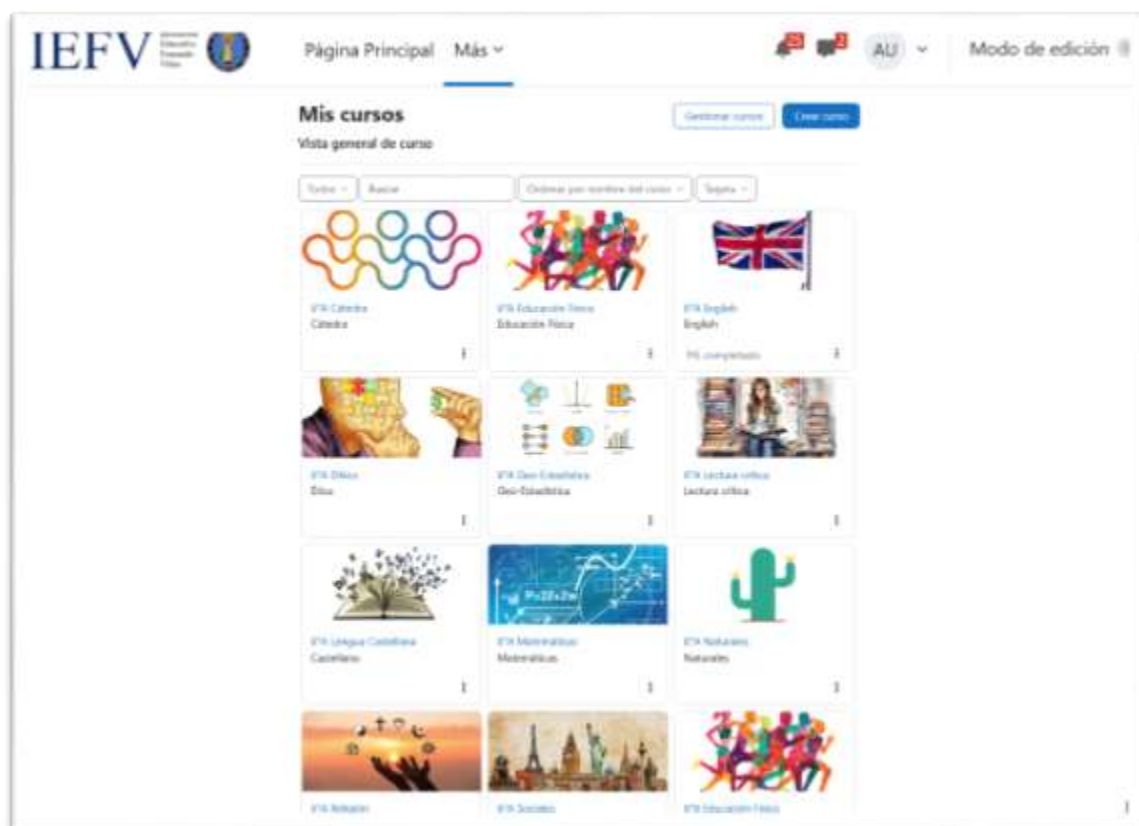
IEFV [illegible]

Página Principal Más

AU

Modo de edición

Mis cursos

Vista general de curso

Gestionar cursos

Crear curso

Todos

Buscar

Ordenar por nombre del curso

Tarjeta

6°A Cátedra
Cátedra

6°A Educación Física
Educación Física

6°A English
English
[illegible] completado

6°A Ética
Ética

6°A Geo-Estadística
Geo-Estadística

6°A Lectura crítica
Lectura crítica

6°A Lengua Castellana
Castellano

6°A Matemáticas
Matemáticas

6°A Naturales
Naturales

6°A Religión

6°A Sociales

6°A Educación Física